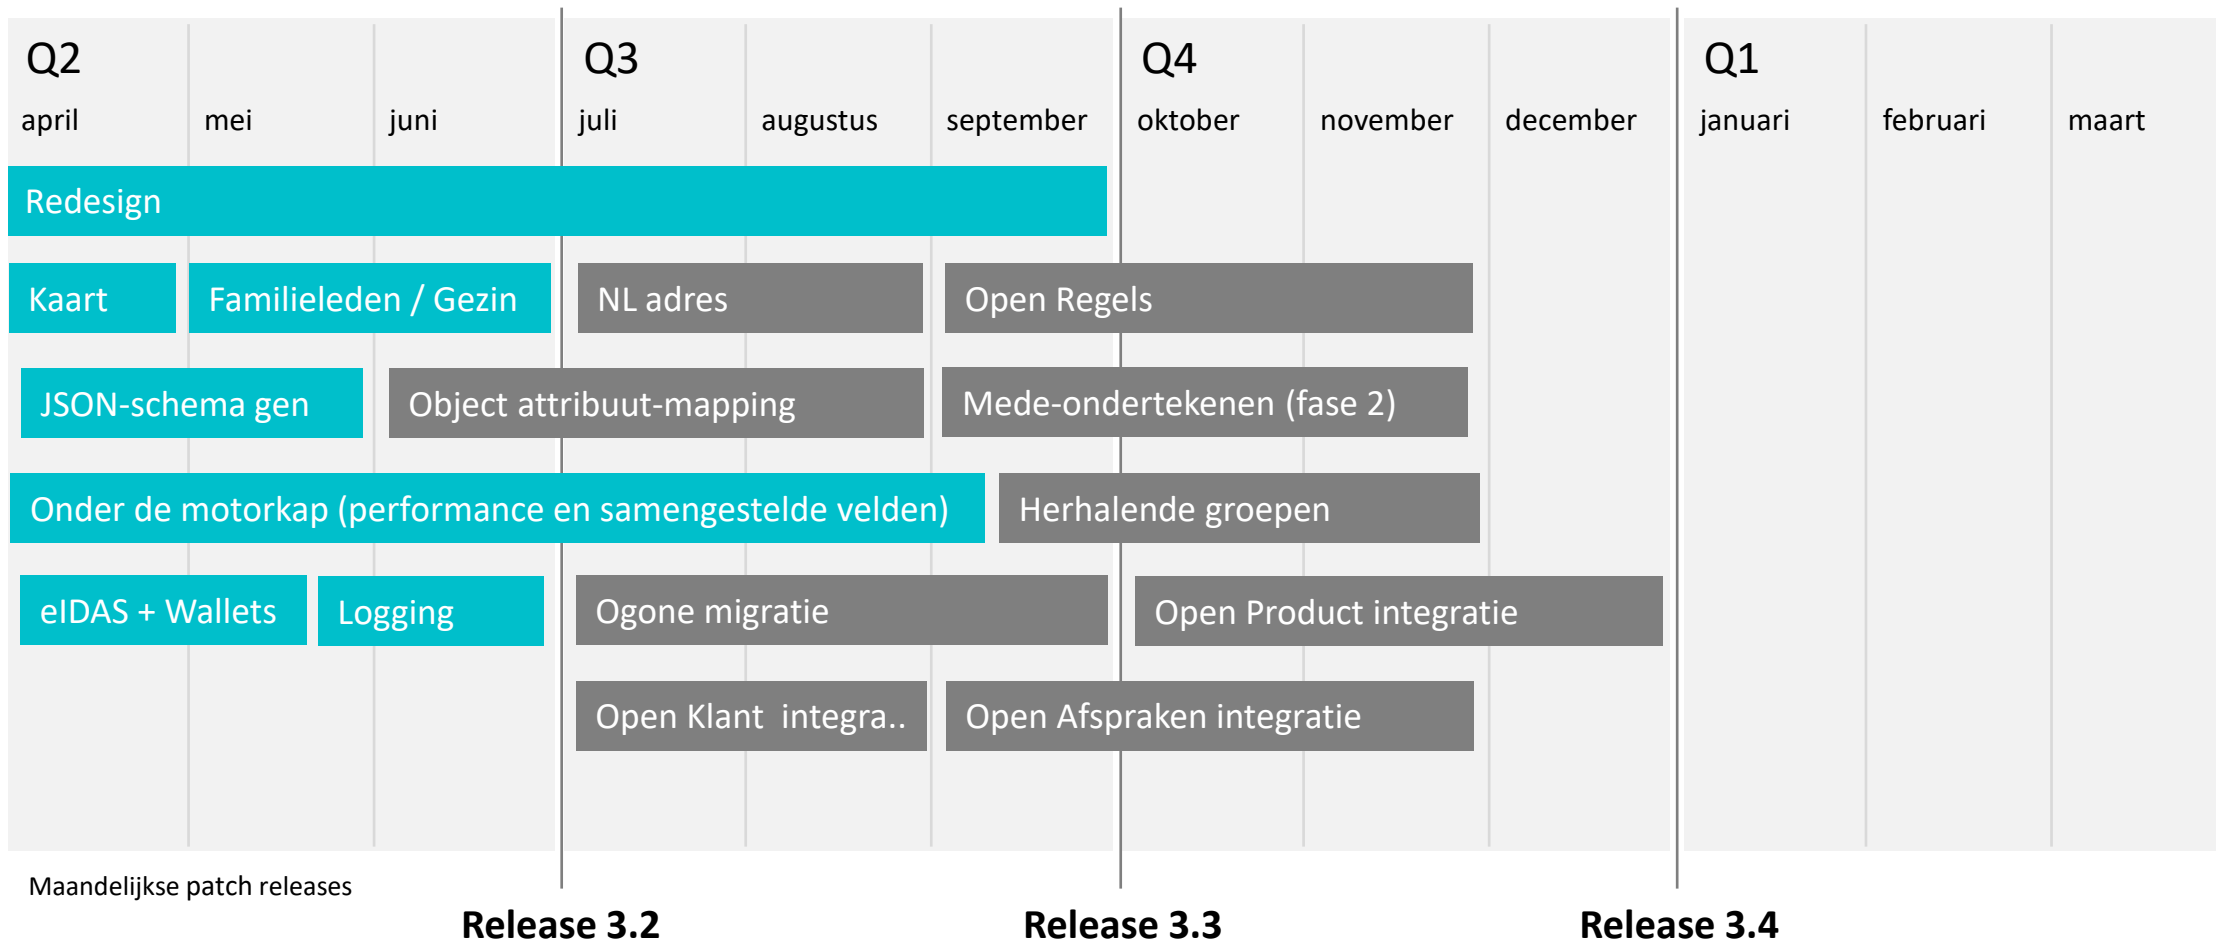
Q2
april mei juni

Q3
juli augustus september

Q4
oktober november december

Q1
januari februari maart

Redesign

Kaart

Familieleden / Gezin

NL adres

Open Regels

JSON-schema gen

Object attribuut-mapping

Mede-ondertekenen (fase 2)

Onder de motorkap (performance en samengestelde velden)

Herhalende groepen

eIDAS + Wallets

Logging

Ogone migratie

Open Product integratie

Open Klant integra..

Open Afspraken integratie

Maandelijkse patch releases

Release 3.2

Release 3.3

Release 3.4